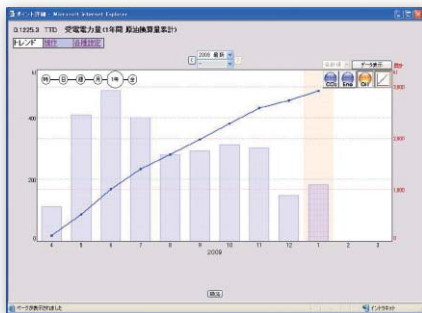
ポイント詳細 - Microsoft Internet Explorer

G.1235.3 TTD 受電電力量(1年間 原油換算量累計)

トレンド 履歴 設備設定

2009 最新

時 日 週 月 1年 週

CO2 Eng Off

データ表示

600

400

200

0

3,000

2,000

1,000

0

4 5 6 7 8 9 10 11 12 1 2 3

2009

閉る

ページが表示されました

インターネット